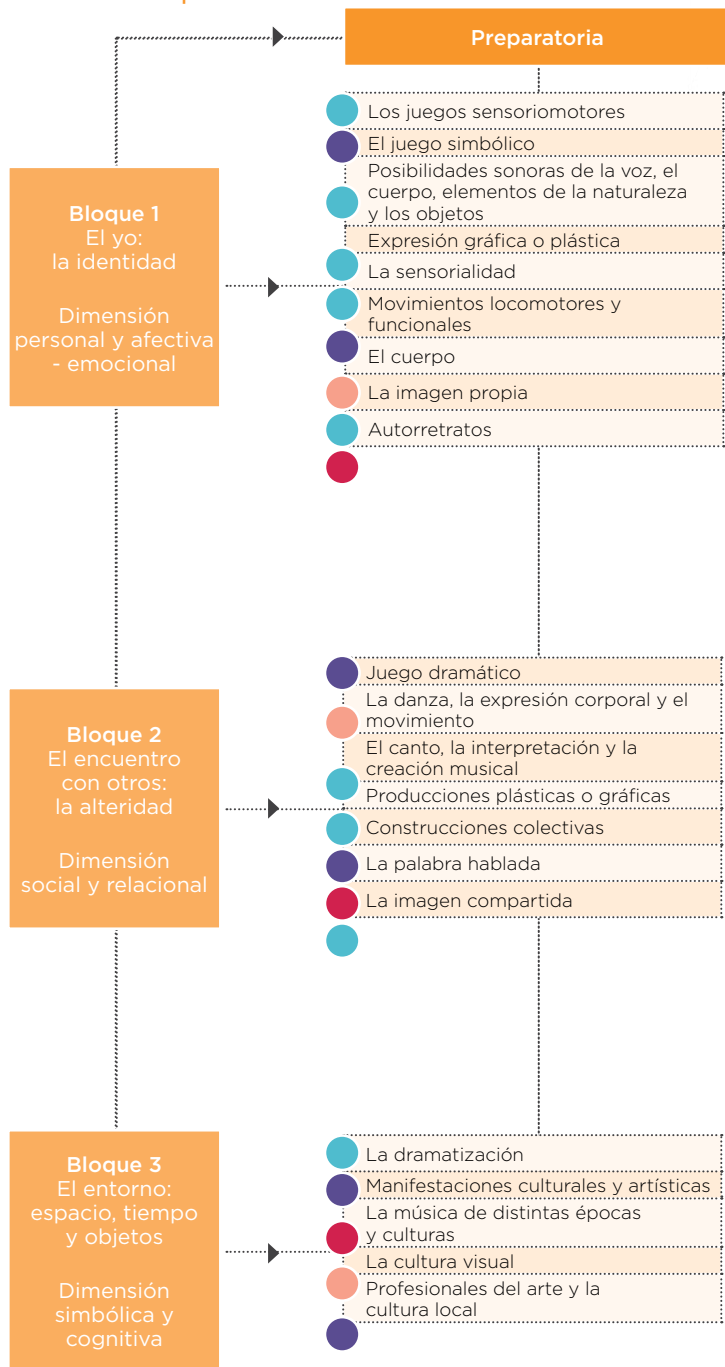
Preparatoria

Bloque 1
El yo:
la identidad

Dimensión personal y afectiva - emocional

Los juegos sensoriomotores
El juego simbólico
Posibilidades sonoras de la voz, el cuerpo, elementos de la naturaleza y los objetos
Expresión gráfica o plástica
La sensorialidad
Movimientos locomotores y funcionales
El cuerpo
La imagen propia
Autorretratos

Bloque 2
El encuentro con otros:
la alteridad

Dimensión social y relacional

Juego dramático
La danza, la expresión corporal y el movimiento
El canto, la interpretación y la creación musical
Producciones plásticas o gráficas
Construcciones colectivas
La palabra hablada
La imagen compartida

Bloque 3
El entorno:
espacio, tiempo y objetos

Dimensión simbólica y cognitiva

La dramatización
Manifestaciones culturales y artísticas
La música de distintas épocas y culturas
La cultura visual
Profesionales del arte y la cultura local